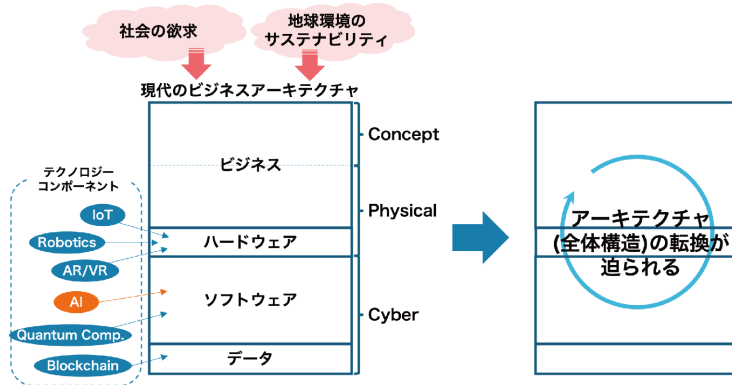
社会の欲求

地球環境の
サステナビリティ

現代のビジネスアーキテクチャ

Concept

ビジネス

Physical

テクノロジー
コンポーネント

IoT

Robotics

ハードウェア

AR/VR

AI

ソフトウェア

Quantum Comp.

Cyber

Blockchain

データ

アーキテクチャ
(全体構造)の転換が
迫られる